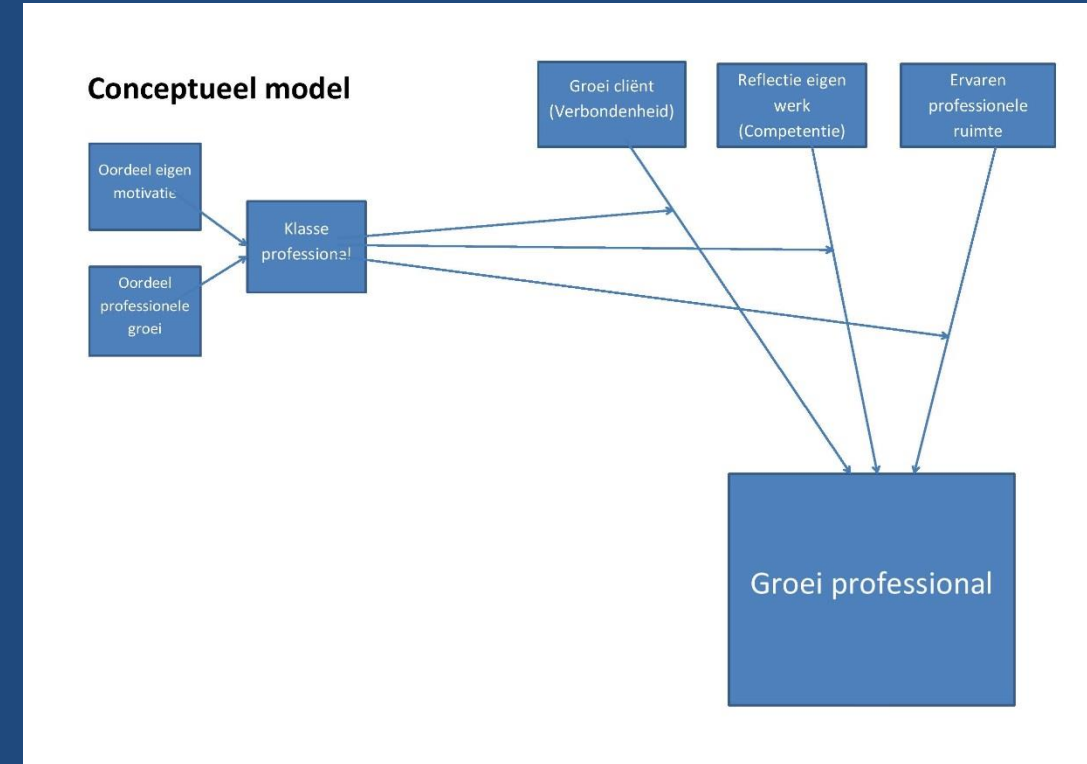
Conceptueel model

Oordeel eigen motivatie

Oordeel professionele groei

Klasse professional

Groei cliënt (Verbondenheid)

Reflectie eigen werk (Competentie)

Ervaren professionele ruimte

Groei professional